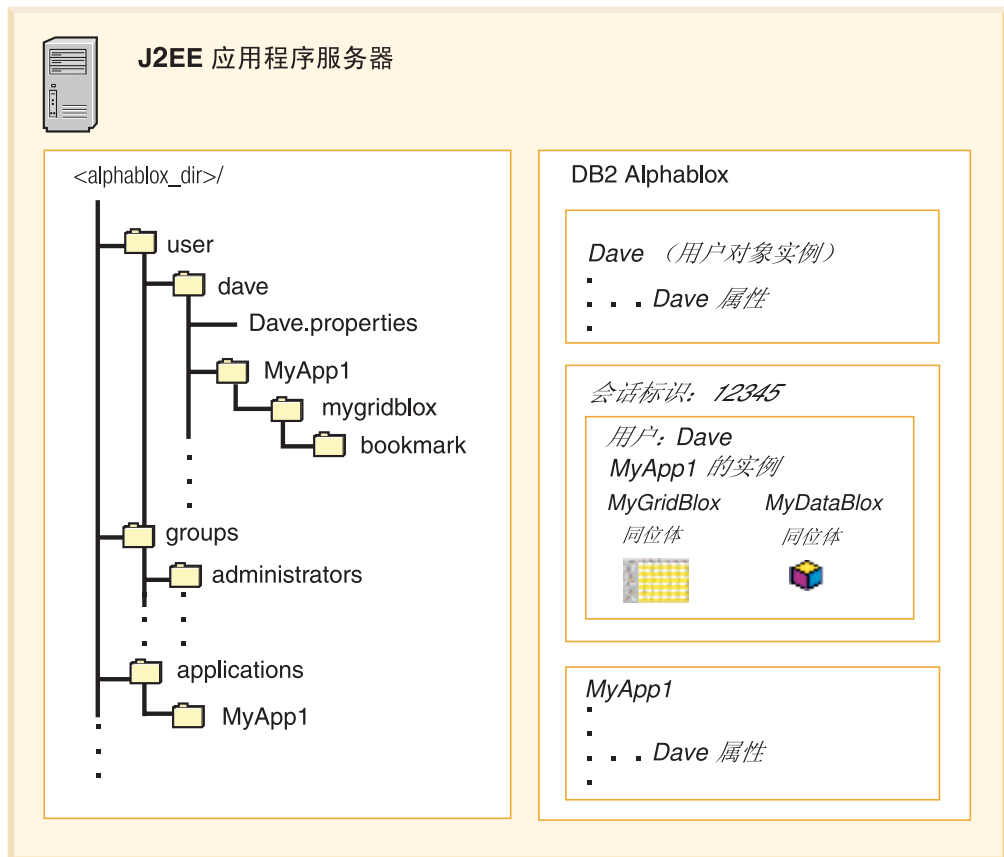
J2EE 应用程序服务器

<alphablox_dir>/

user

dave

Dave.properties

MyApp1

mygridblox

bookmark

groups

administrators

applications

MyApp1

DB2 Alphablox

Dave （用户对象实例）

. . . Dave 属性

会话标识：12345

用户：Dave

MyApp1 的实例

MyGridBlox

同位体

MyDataBlox

同位体

MyApp1

. . . Dave 属性